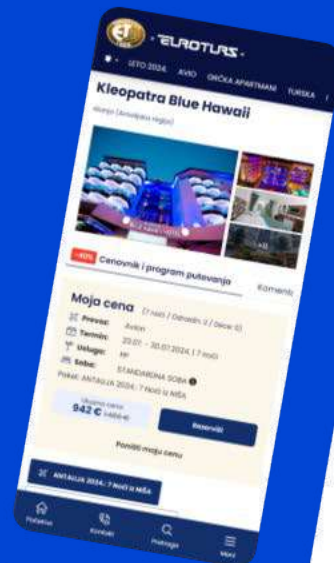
ET

EUROTURS

LETO 2024. AVIO GRČKA APARTMANI TURSKA

Kleopatra Blue Hawaii

Alanya (Antalyska regija)

-40% Cenovnik i program putovanja

Komentari

Moja cena (7 noći / Odraslih: 2 / Dece: 0)

Prevoz: Avion

Termin: 23.07. - 30.07.2024. | 7 noći

Usluga: HP

Soba: STANDARDNA SOBA

Paket: ANTALIJA 2024.: 7 Noći iz NIŠA

Ukupna cena
942 € 1.570 €

Rezerviši

Poništi moju cenu

ANTALIJA 2024.: 7 Noći iz NIŠA

Početna

Kontakt

Pretraga

Meni